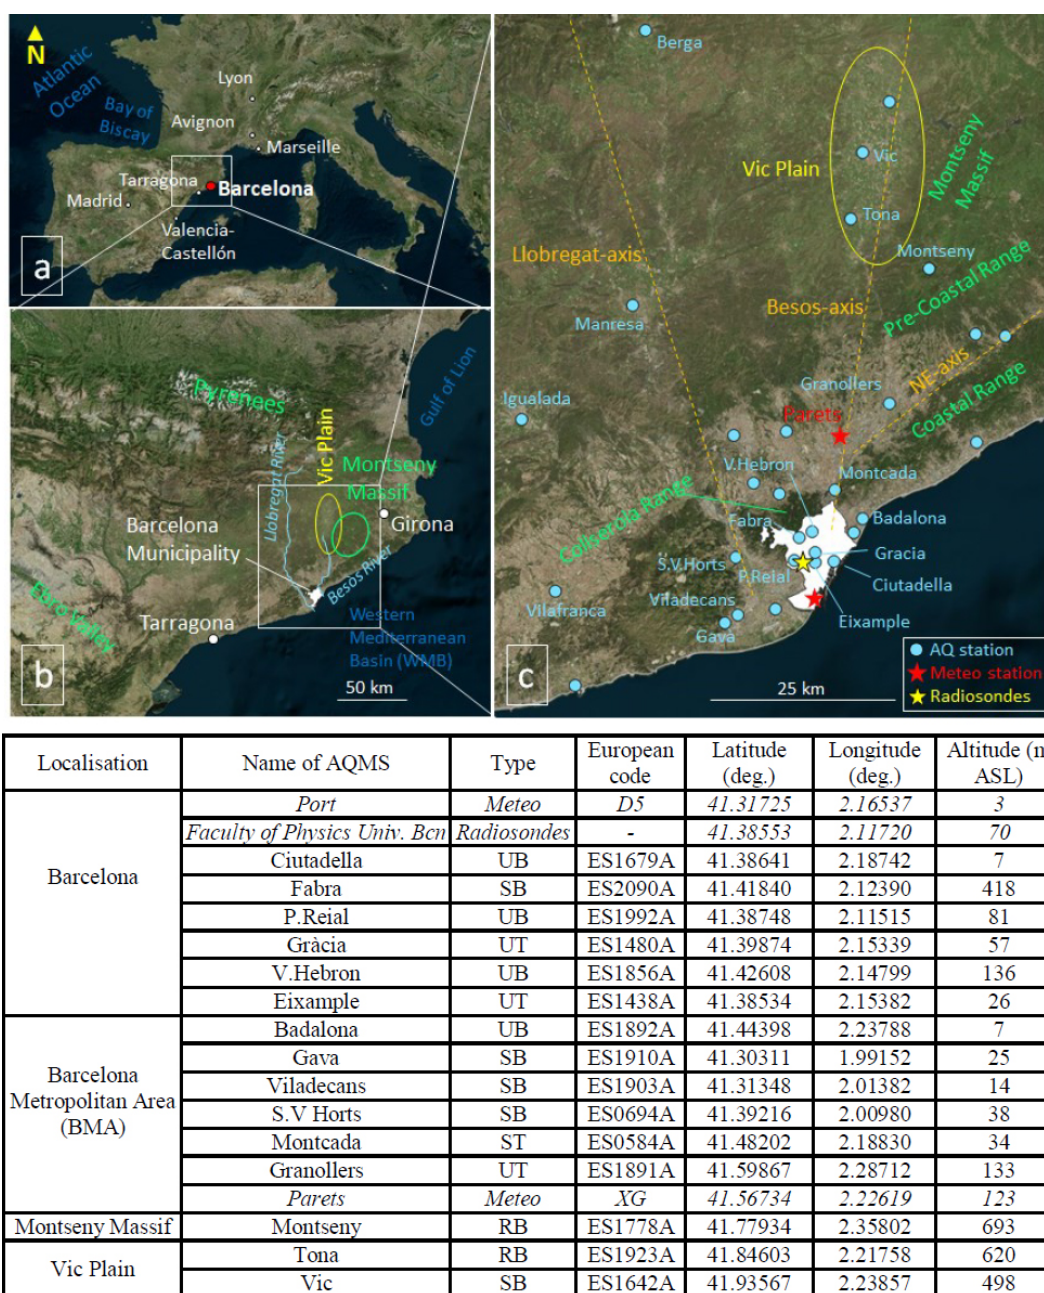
N
Atlantic Ocean
Bay of Biscay
Lyon
Avignon
Marseille
Tarragona
Barcelona
Madrid
Valencia-Castellón
a

Pyrenees
Gulf of Lion
Vic Plain
Montseny Massif
Llobregat River
Barcelona Municipality
Girona
Besòs River
Ebro Valley
Tarragona
Western Mediterranean Basin (WMB)
50 km
b

Berga
Vic Plain
Vic
Tona
Montseny Massif
Montseny
Llobregat-axis
Besos-axis
Pre-Coastal Range
Manresa
Granollers
NE-axis
Coastal Range
Igualada
Parets
V.Hebron
Montcada
Collserola Range
Fabra
Badalona
Gracia
S.V.Horts
P.Reial
Ciutadella
Vilafranca
Viladecans
Gava
Eixample
AQ station
Meteo station
Radiosondes
25 km
c

| Localisation | Name of AQMS | Type | European code | Latitude (deg.) | Longitude (deg.) | Altitude (m ASL) |
|---|---|---|---|---|---|---|
| Barcelona | Port | Meteo | D5 | 41.31725 | 2.16537 | 3 |
| | Faculty of Physics Univ. Bcn | Radiosondes | - | 41.38553 | 2.11720 | 70 |
| | Ciutadella | UB | ES1679A | 41.38641 | 2.18742 | 7 |
| | Fabra | SB | ES2090A | 41.41840 | 2.12390 | 418 |
| | P.Reial | UB | ES1992A | 41.38748 | 2.11515 | 81 |
| | Gràcia | UT | ES1480A | 41.39874 | 2.15339 | 57 |
| | V.Hebron | UB | ES1856A | 41.42608 | 2.14799 | 136 |
| | Eixample | UT | ES1438A | 41.38534 | 2.15382 | 26 |
| Barcelona Metropolitan Area (BMA) | Badalona | UB | ES1892A | 41.44398 | 2.23788 | 7 |
| | Gava | SB | ES1910A | 41.30311 | 1.99152 | 25 |
| | Viladecans | SB | ES1903A | 41.31348 | 2.01382 | 14 |
| | S.V Horts | SB | ES0694A | 41.39216 | 2.00980 | 38 |
| | Montcada | ST | ES0584A | 41.48202 | 2.18830 | 34 |
| | Granollers | UT | ES1891A | 41.59867 | 2.28712 | 133 |
| | Parets | Meteo | XG | 41.56734 | 2.22619 | 123 |
| Montseny Massif | Montseny | RB | ES1778A | 41.77934 | 2.35802 | 693 |
| Vic Plain | Tona | RB | ES1923A | 41.84603 | 2.21758 | 620 |
| | Vic | SB | ES1642A | 41.93567 | 2.23857 | 498 |